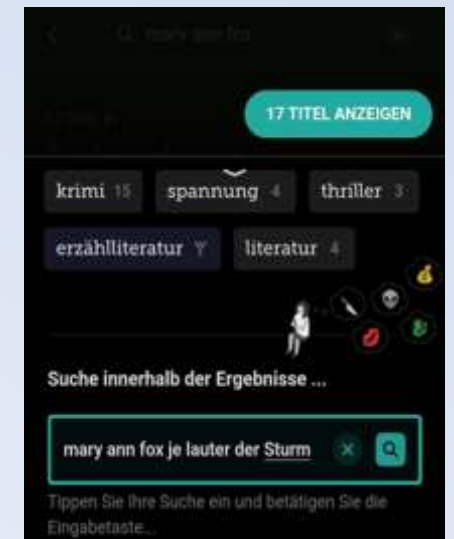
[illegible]

17 TITEL ANZEIGEN

krimi 15 spannung 4 thriller 3

erzählliteratur literatur 4

Suche innerhalb der Ergebnisse ...

mary ann fox je lauter der Sturm

Tippen Sie Ihre Suche ein und betätigen Sie die Eingabetaste...